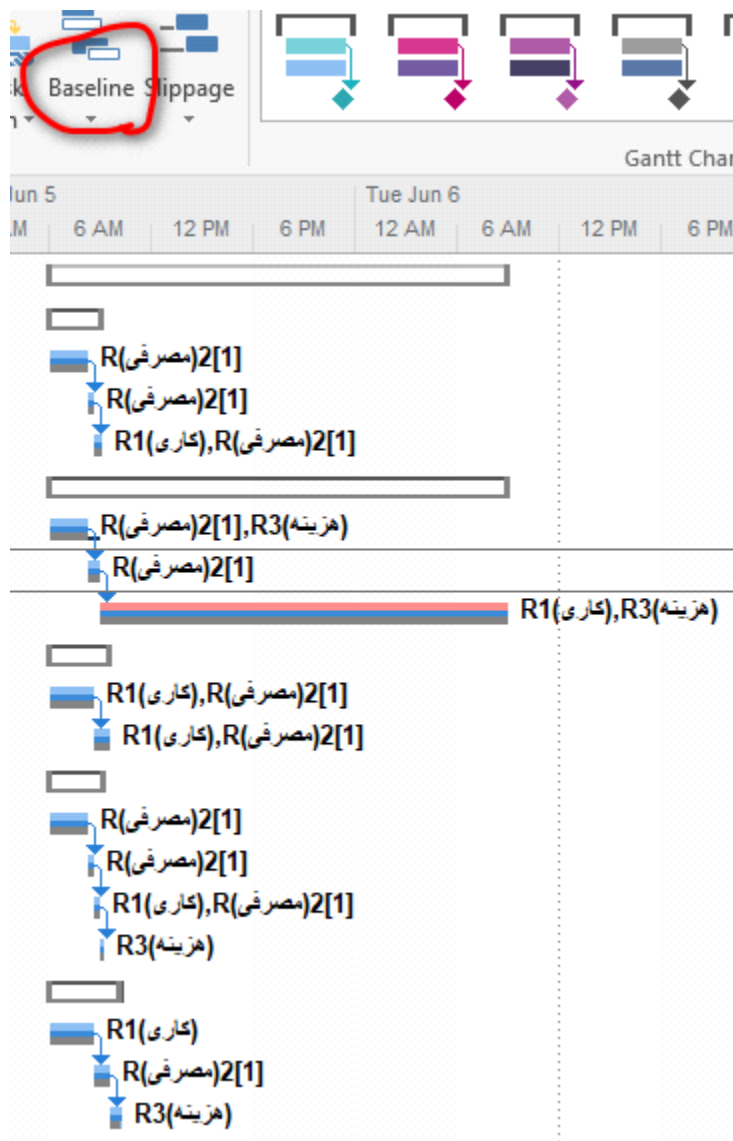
sk Baseline Slippage

Gantt Char

Jun 5 Tue Jun 6

AM 6 AM 12 PM 6 PM 12 AM 6 AM 12 PM 6 PM

R(مصرفی)2[1]
R(مصرفی)2[1]
R1(کاری),R(مصرفی)2[1]

R(مصرفی)2[1],R3(هزینه)
R(مصرفی)2[1]
R1(کاری),R3(هزینه)

R1(کاری),R(مصرفی)2[1]
R1(کاری),R(مصرفی)2[1]

R(مصرفی)2[1]
R(مصرفی)2[1]
R1(کاری),R(مصرفی)2[1]
R3(هزینه)

R1(کاری)
R(مصرفی)2[1]
R3(هزینه)